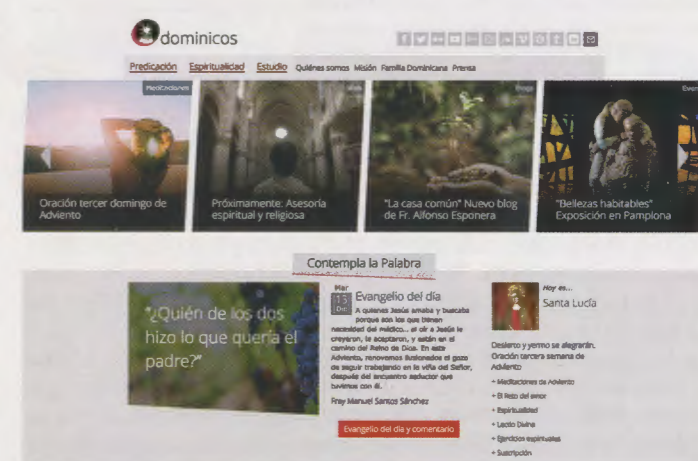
dominicos

Predicación Espiritualidad Estudio Quiénes somos Misión Familia Dominicana Prensa

Meditaciones

Oración tercer domingo de Adviento

Próximamente: Asesoría espiritual y religiosa

Blogs

"La casa común" Nuevo blog de Fr. Alfonso Esponera

"Bellezas habitables" Exposición en Pamplona

Contempla la Palabra

"¿Quién de los dos hizo lo que quería el padre?"

Mar 13 Dic

Evangelio del día

A quienes Jesús amaba y buscaba porque son los que tienen necesidad del médico... el oír a Jesús le creyeron, le aceptaron, y están en el camino del Reino de Dios. En este Adviento, renovemos ilusionados el gozo de seguir trabajando en la viña del Señor, después del encuentro seductor que tuvimos con él.

Fray Manuel Santos Sánchez

Evangelio del día y comentario

Hoy es...

Santa Lucía

Desierto y yermo se alegrarán. Oración tercera semana de Adviento

+ Meditaciones de Adviento
+ El Reto del amor
+ Espiritualidad
+ Lectio Divina
+ Ejercicios espirituales
+ Suscripción